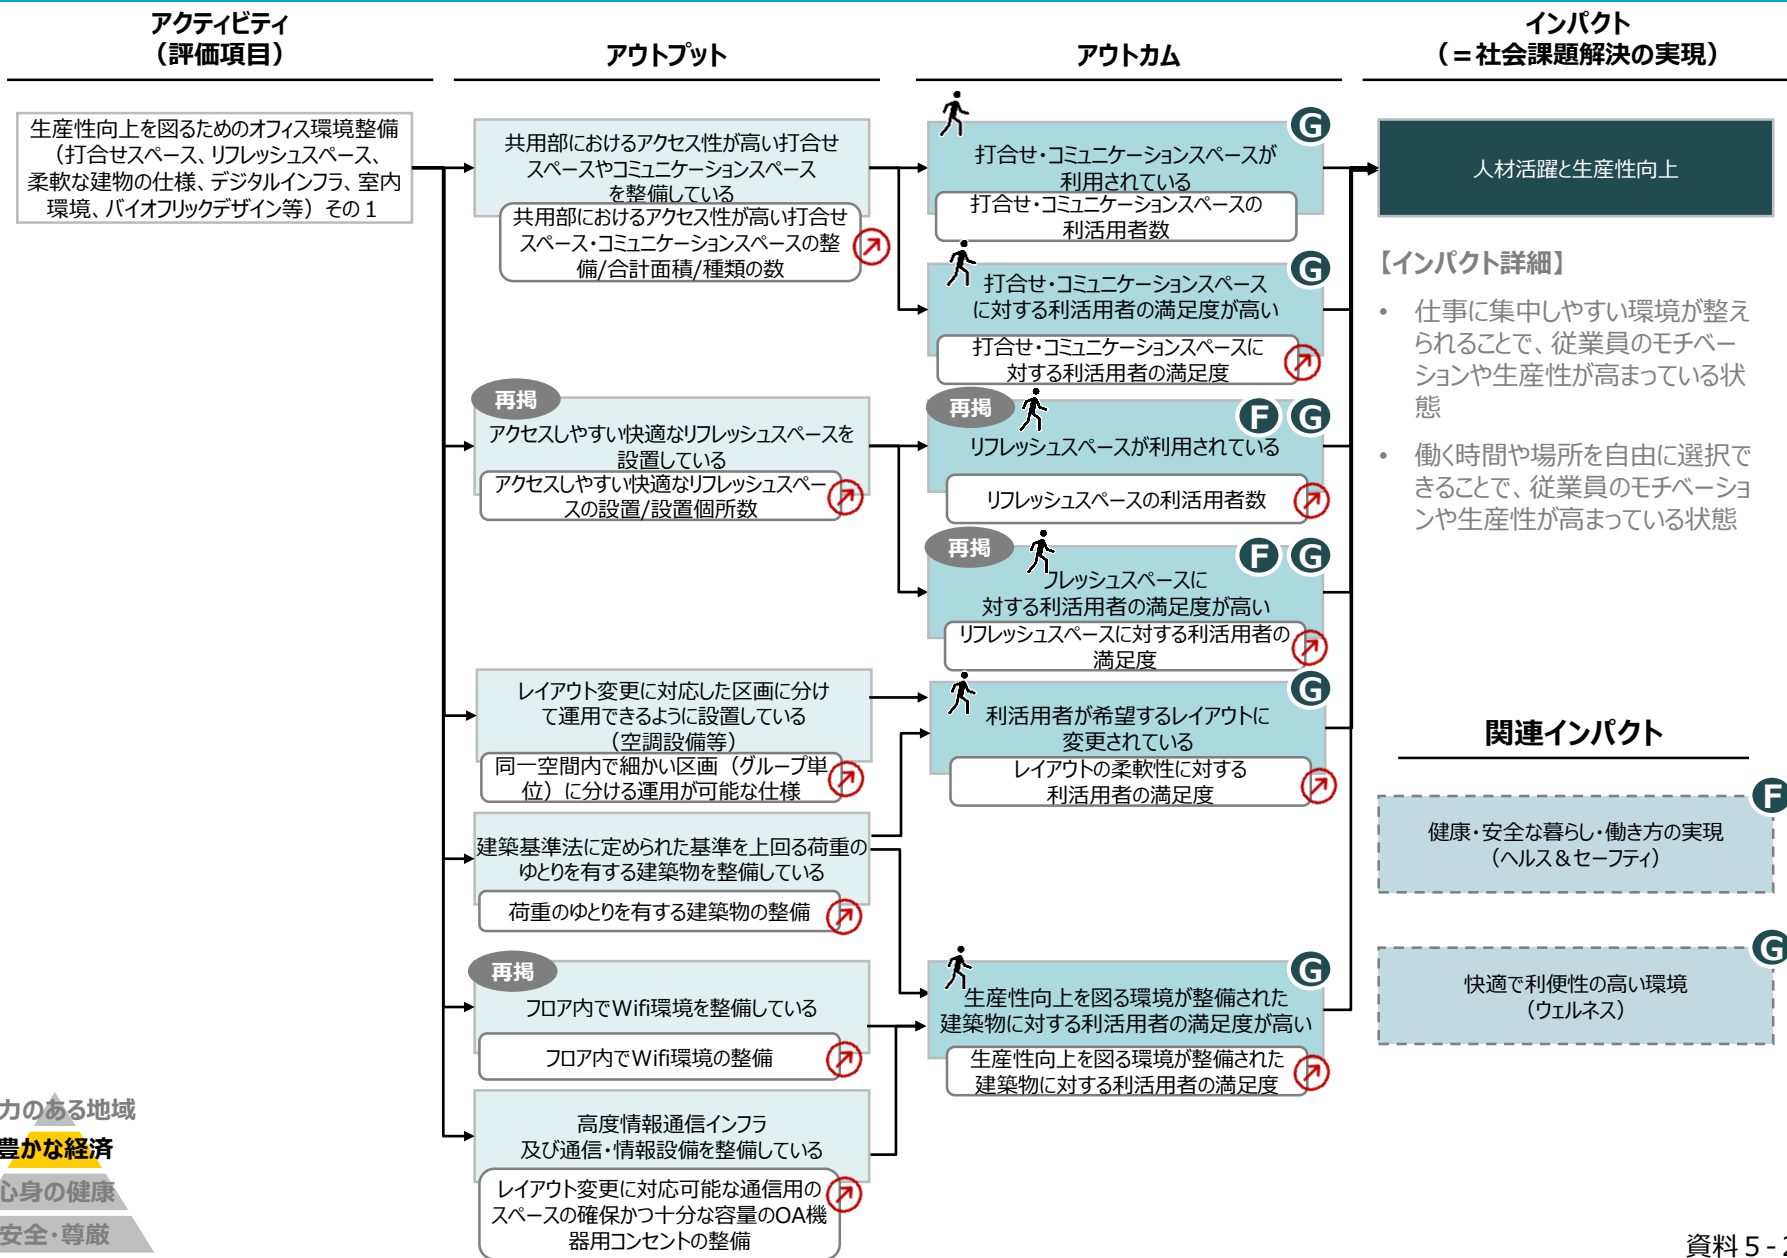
アクティビティ
（評価項目）

アウトプット

アウトカム

インパクト
（＝社会課題解決の実現）

生産性向上を図るためのオフィス環境整備（打合せスペース、リフレッシュスペース、柔軟な建物の仕様、デジタルインフラ、室内環境、バイオフリックデザイン等）その１

共用部におけるアクセス性が高い打合せスペースやコミュニケーションスペースを整備している

共用部におけるアクセス性が高い打合せスペース・コミュニケーションスペースの整備/合計面積/種類の数

G
打合せ・コミュニケーションスペースが利用されている

打合せ・コミュニケーションスペースの利活用者数

G
打合せ・コミュニケーションスペースに対する利活用者の満足度が高い

打合せ・コミュニケーションスペースに対する利活用者の満足度

人材活躍と生産性向上

【インパクト詳細】

• 仕事に集中しやすい環境が整えられることで、従業員のモチベーションや生産性が高まっている状態

• 働く時間や場所を自由に選択できることで、従業員のモチベーションや生産性が高まっている状態

再掲
アクセスしやすい快適なリフレッシュスペースを設置している

アクセスしやすい快適なリフレッシュスペースの設置/設置個所数

再掲
F G
リフレッシュスペースが利用されている

リフレッシュスペースの利活用者数

再掲
F G
リフレッシュスペースに対する利活用者の満足度が高い

リフレッシュスペースに対する利活用者の満足度

レイアウト変更に対応した区画に分けて運用できるように設置している（空調設備等）

同一空間内で細かい区画（グループ単位）に分ける運用が可能な仕様

G
利活用者が希望するレイアウトに変更されている

レイアウトの柔軟性に対する利活用者の満足度

関連インパクト

F
健康・安全な暮らし・働き方の実現（ヘルス＆セーフティ）

建築基準法に定められた基準を上回る荷重のゆとりを有する建築物を整備している

荷重のゆとりを有する建築物の整備

再掲
フロア内でWifi環境を整備している

フロア内でWifi環境の整備

G
生産性向上を図る環境が整備された建築物に対する利活用者の満足度が高い

生産性向上を図る環境が整備された建築物に対する利活用者の満足度

G
快適で利便性の高い環境（ウェルネス）

高度情報通信インフラ及び通信・情報設備を整備している

レイアウト変更に対応可能な通信用のスペースの確保かつ十分な容量のOA機器用コンセントの整備

力のある地域
豊かな経済
心身の健康
安全・尊厳

資料５-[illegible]